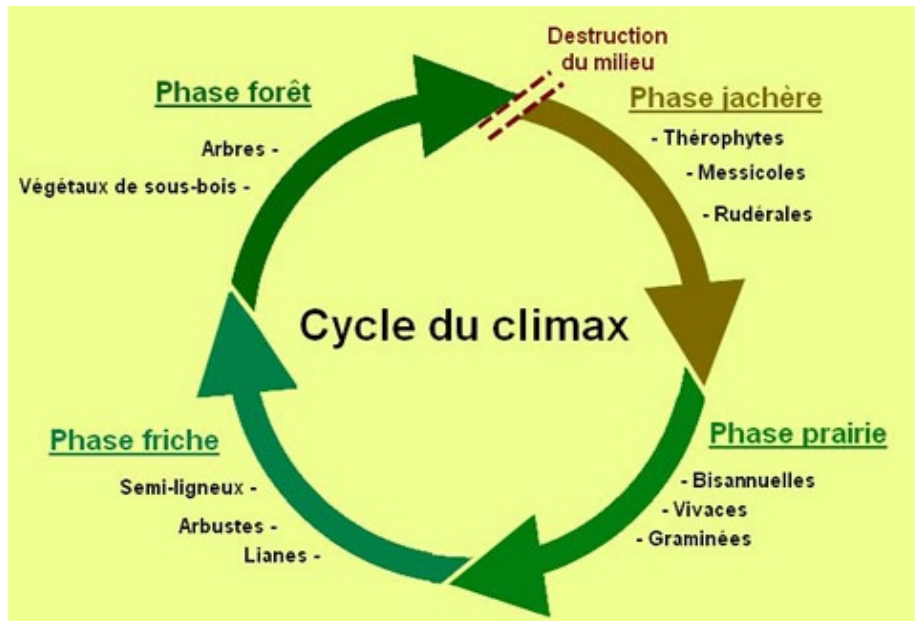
Destruction du milieu

Phase forêt

Arbres -

Végétaux de sous-bois -

Phase jachère

- Thérophytes

- Messicoles

- Rudérales

Cycle du climax

Phase friche

Semi-ligneux -

Arbustes -

Lianes -

Phase prairie

- Bisannuelles

- Vivaces

- Graminées